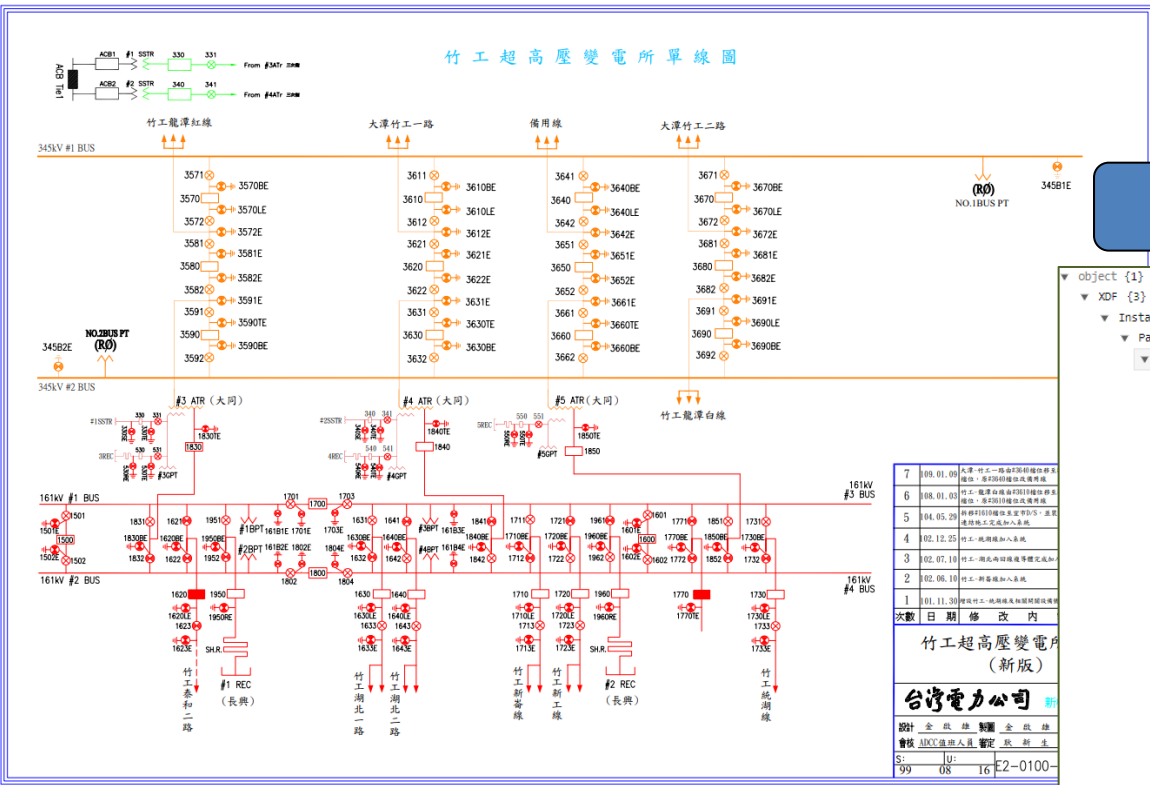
竹工超高壓變電所單線圖

ACB Tie1
ACB1 #1 SSTR 330 331 From #3ATr
ACB2 #2 SSTR 340 341 From #4ATr

竹工龍潭紅線 大潭竹工一路 備用線 大潭竹工二路

345kV #1 BUS

3571 3570BE 3570 3570LE 3572 3572E 3581 3581E 3580 3582E 3582 3591E 3591 3590TE 3590 3590BE 3592

3611 3610BE 3610 3610LE 3612 3612E 3621 3621E 3620 3622E 3622 3631E 3631 3630TE 3630 3630BE 3632

3641 3640BE 3640 3640LE 3642 3642E 3651 3651E 3650 3652E 3652 3661E 3661 3660TE 3660 3660BE 3662

3671 3670BE 3670 3670LE 3672 3672E 3681 3681E 3680 3682E 3682 3691E 3691 3690LE 3690 3690BE 3692

(RØ) NO.1BUS PT 345B1E

345B2E NO.2BUS PT (RØ)

345kV #2 BUS

#3 ATR（大同） #4 ATR（大同） #5 ATR（大同） 竹工龍潭白線

#1SSTR 330 331 1830TE 1830 3REC 530 531 #3GPT
#2SSTR 340 341 1840TE 1840 4REC 540 541 #4GPT
5REC 550 551 1850TE 1850 #5GPT

161kV #1 BUS 161kV #3 BUS
161kV #2 BUS 161kV #4 BUS

1501 1501E 1500 1502E 1502 1831 1830BE 1832 1621 1620BE 1622 1951 1950BE 1952 #1BPT #2BPT 1701 1700 1703 161B1E 1701E 161B2E 1802E 1802 1800 1804 1703E 1804E 1631 1630BE 1632 1641 1640BE 1642 #3BPT #4BPT 161B3E 161B4E 1841 1840BE 1842 1711 1710BE 1712 1721 1720BE 1722 1961 1960BE 1962 1601 1601E 1600 1602E 1602 1771 1770BE 1772 1851 1850BE 1852 1731 1730BE 1732

1620 1620LE 1623 1623E 1950 1950RE SH.R. #1 REC（長典） 1630 1630LE 1633 1633E 1640 1640LE 1643 1643E 1710 1710LE 1713 1713E 1720 1720LE 1723 1723E 1960 1960RE SH.R. #2 REC（長典） 1770 1770TE 1730 1730LE 1733 1733E

竹工泰和二路 竹工湖北一路 竹工湖北二路 竹工新蓄線 竹工新工線 竹工統湖線

| 次數 | 日期 | 修改內 |
|---|---|---|
| 7 | 109.01.09 | 大潭-竹工一路由#3640櫃位移至#3610櫃位，原#3640櫃位改備用線 |
| 6 | 108.01.03 | 竹工-龍潭白線由#3610櫃位移至#3640櫃位，原#3610櫃位改備用線 |
| 5 | 104.05.29 | 新移#1610櫃位至室市D/S，並竣遠端施工完成加入系統 |
| 4 | 102.12.25 | 竹工-統湖線加入系統 |
| 3 | 102.07.10 | 竹工-湖北兩回線遷移擴建完成加入 |
| 2 | 102.06.10 | 竹工-新蓄線加入系統 |
| 1 | 101.11.30 | 增設竹工-統湖線及相關開關設備 |

竹工超高壓變電所
（新版）
台灣電力公司 新
設計 金啟雄 製圖 金啟雄
會核 ADCC值班人員 審定 耿新生
S: 99 08 U: 16 E2-0100-

object {1}
XDF {3}
Insta
Pa